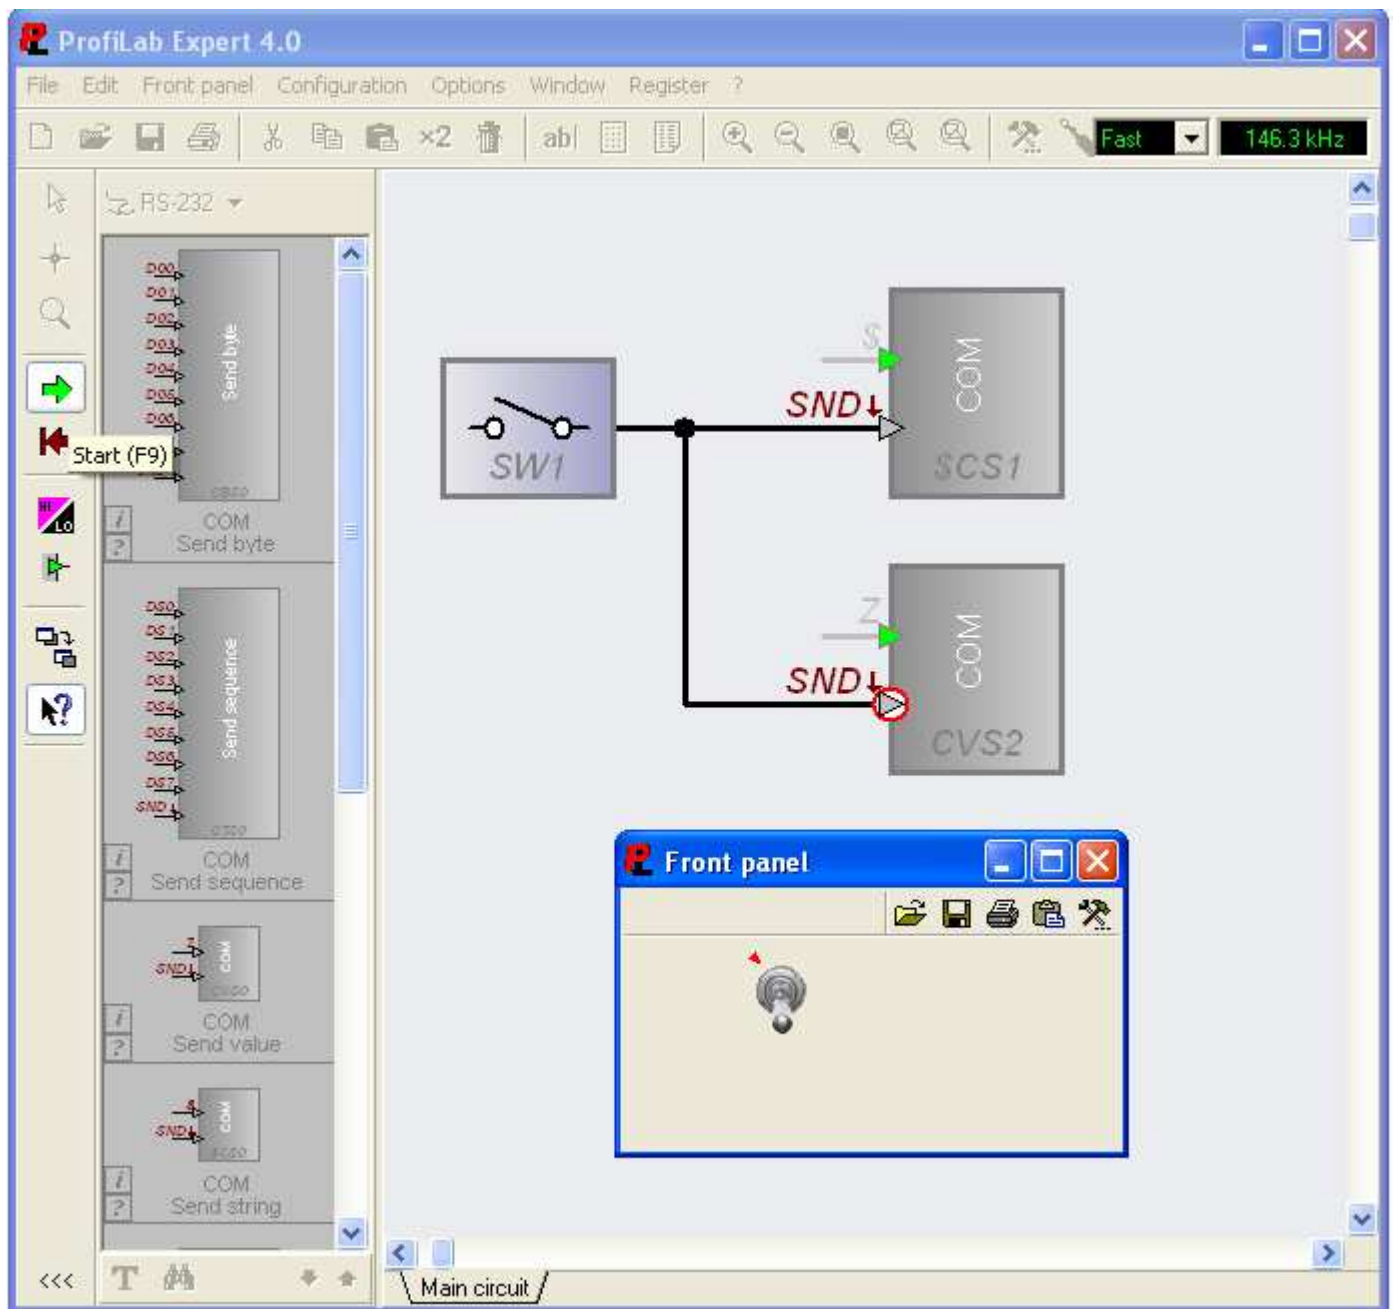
ProfiLab Expert 4.0

File Edit Front panel Configuration Options Window Register ?

×2 ab| Fast 146.3 kHz

RS-232

D00 D01 D02 D03 D04 D05 D06 D07
Send byte
Start (F9)
COM
Send byte

DS0 DS1 DS2 DS3 DS4 DS5 DS6 DS7 SND
Send sequence
COM
Send sequence

Z
SND
COM
COM
Send value

$
SND
COM
COM
Send string

HI LO

SW1

$
SND
COM
$CS1

Z
SND
COM
CVS2

Front panel

<<<
T

Main circuit